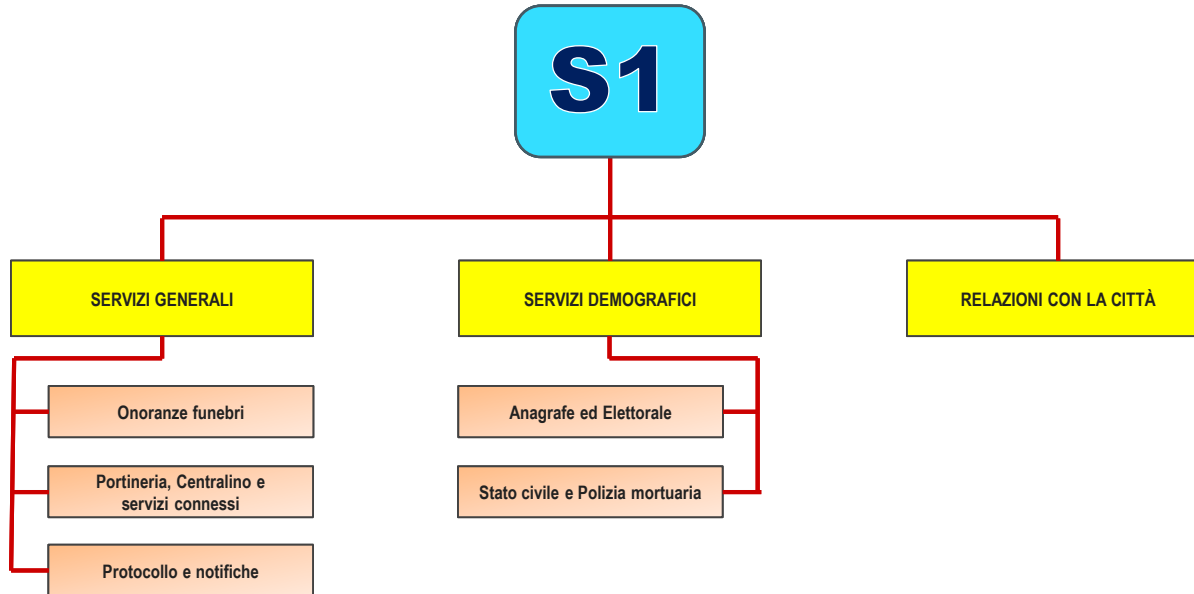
S1

SERVIZI GENERALI

SERVIZI DEMOGRAFICI

RELAZIONI CON LA CITTÀ

Onoranze funebri

Portineria, Centralino e servizi connessi

Protocollo e notifiche

Anagrafe ed Elettorale

Stato civile e Polizia mortuaria